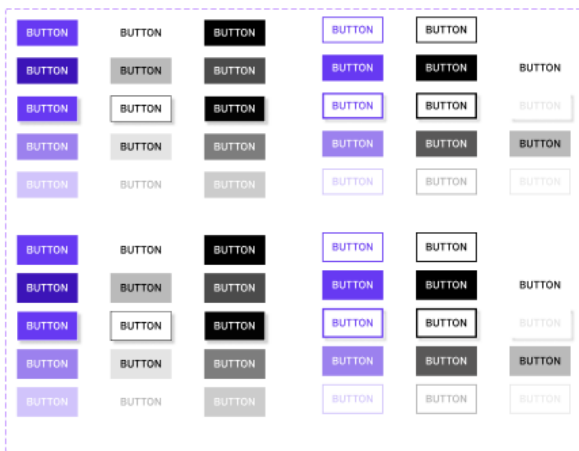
BUTTON BUTTON BUTTON BUTTON BUTTON
BUTTON BUTTON BUTTON BUTTON BUTTON BUTTON
BUTTON BUTTON BUTTON BUTTON BUTTON BUTTON
BUTTON BUTTON BUTTON BUTTON BUTTON BUTTON
BUTTON BUTTON BUTTON BUTTON BUTTON BUTTON

BUTTON BUTTON BUTTON BUTTON BUTTON
BUTTON BUTTON BUTTON BUTTON BUTTON BUTTON
BUTTON BUTTON BUTTON BUTTON BUTTON BUTTON
BUTTON BUTTON BUTTON BUTTON BUTTON BUTTON
BUTTON BUTTON BUTTON BUTTON BUTTON BUTTON